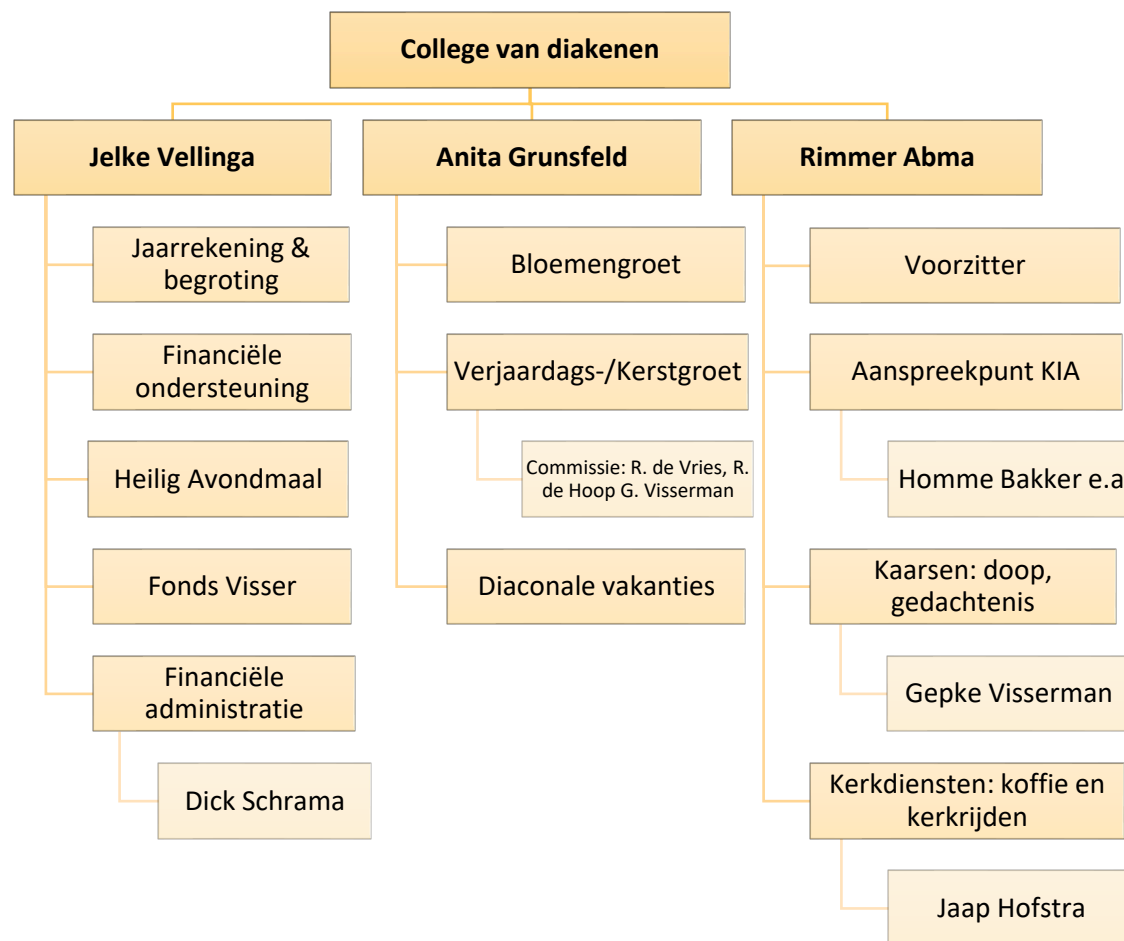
College van diakenen

Jelke Vellinga

Jaarrekening & begroting

Financiële ondersteuning

Heilig Avondmaal

Fonds Visser

Financiële administratie

Dick Schrama

Anita Grunsfeld

Bloemengroet

Verjaardags-/Kerstgroet

Commissie: R. de Vries, R. de Hoop G. Visserman

Diaconale vakanties

Rimmer Abma

Voorzitter

Aanspreekpunt KIA

Homme Bakker e.a

Kaarsen: doop, gedachtenis

Gepke Visserman

Kerkdiensten: koffie en kerkrijden

Jaap Hofstra